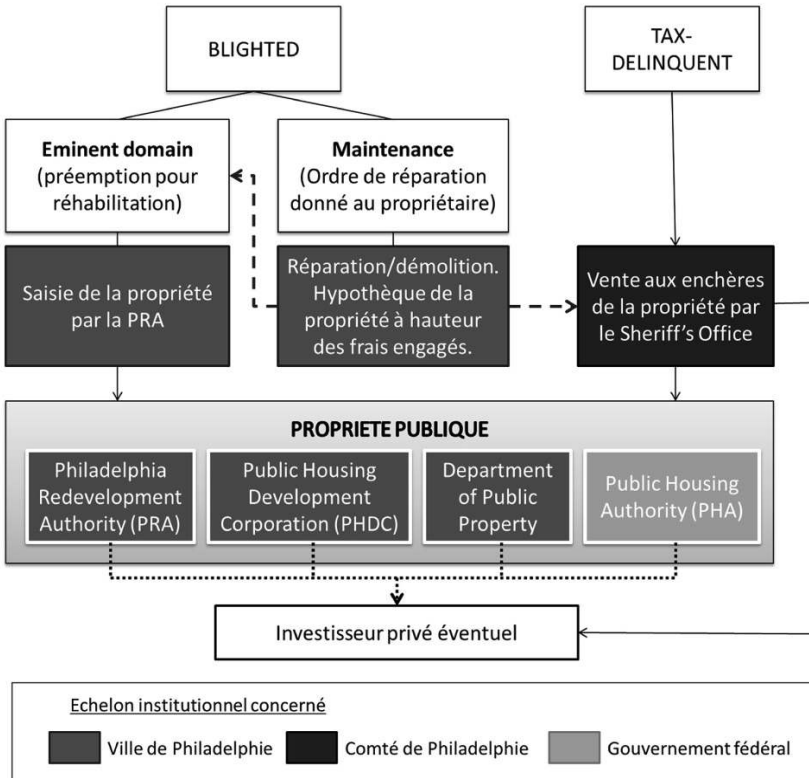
BLIGHTED

TAX-DELINQUENT

**Eminent domain** (préemption pour réhabilitation)

**Maintenance** (Ordre de réparation donné au propriétaire)

Saisie de la propriété par la PRA

Réparation/démolition. Hypothèque de la propriété à hauteur des frais engagés.

Vente aux enchères de la propriété par le Sheriff's Office

**PROPRIETE PUBLIQUE**

Philadelphia Redevelopment Authority (PRA)

Public Housing Development Corporation (PHDC)

Department of Public Property

Public Housing Authority (PHA)

Investisseur privé éventuel

Echelon institutionnel concerné

Ville de Philadelphie

Comté de Philadelphie

Gouvernement fédéral